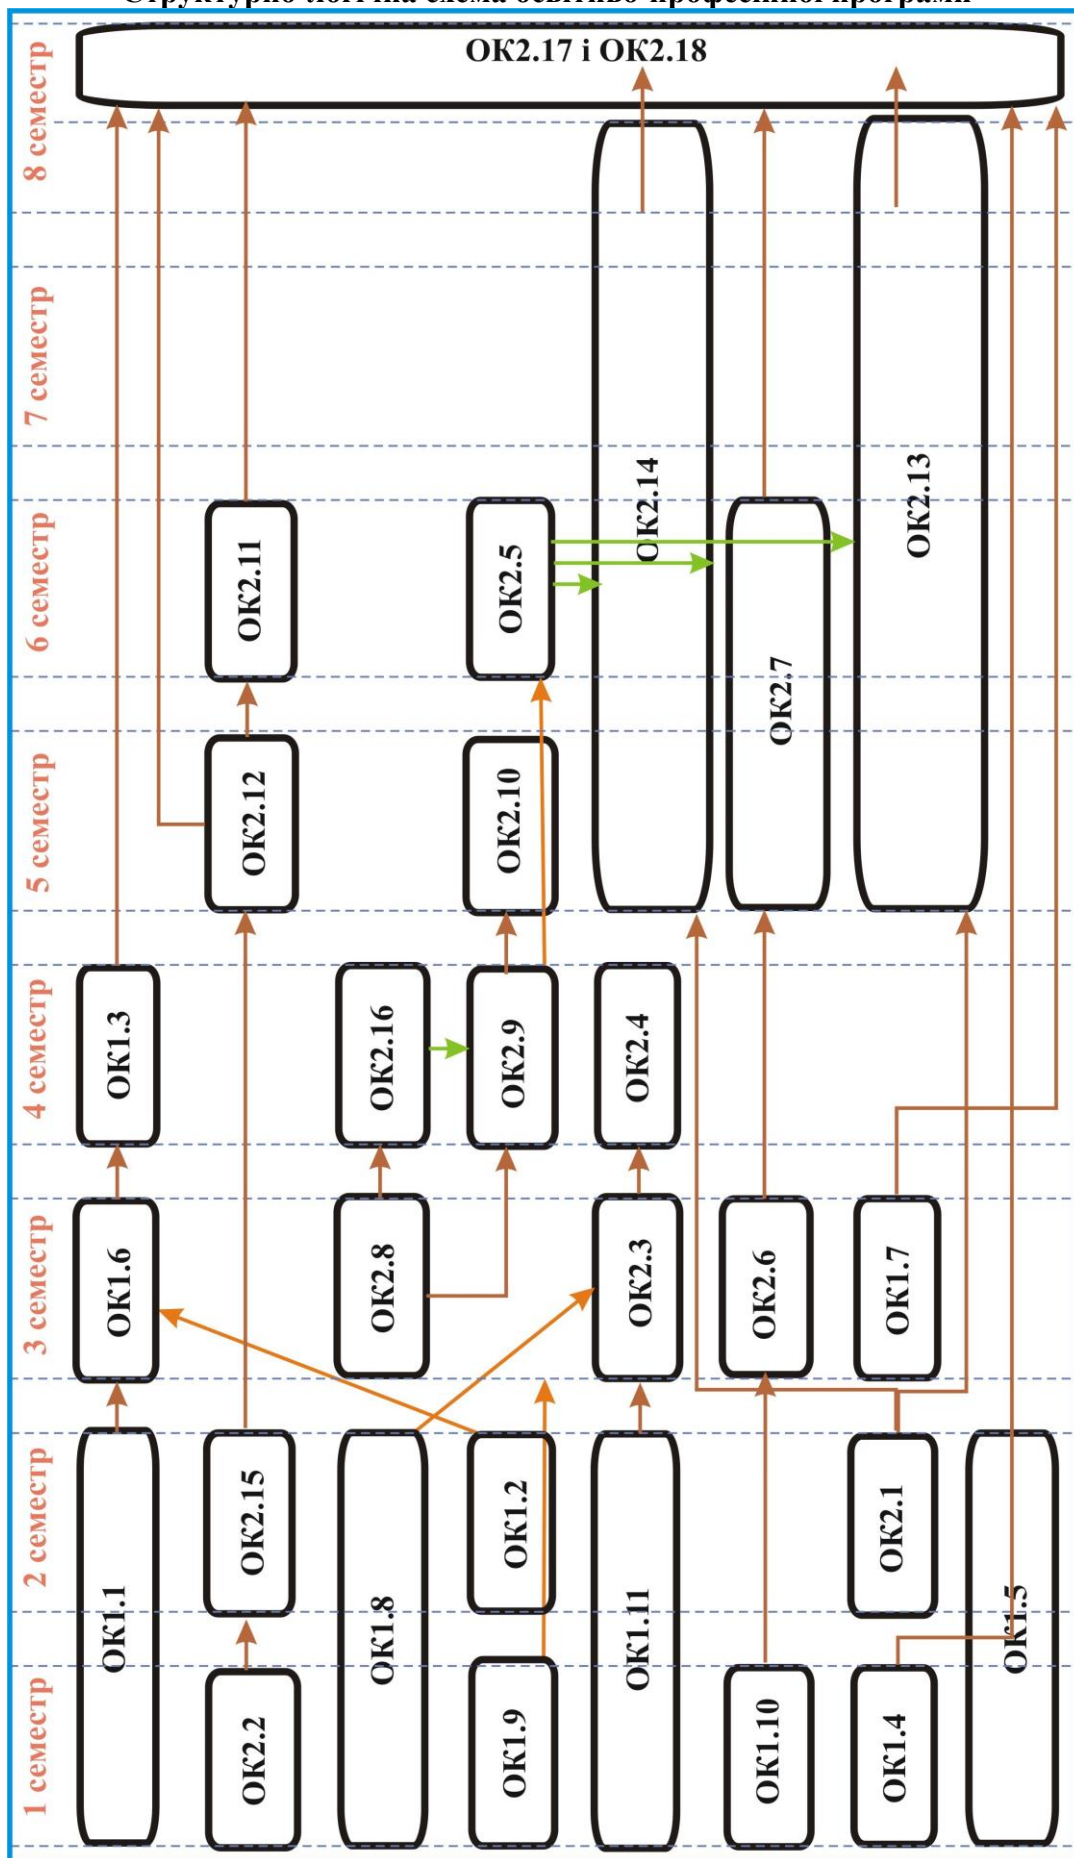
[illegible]

ОК2.17 і ОК2.18

8 семестр
7 семестр
6 семестр
5 семестр
4 семестр
3 семестр
2 семестр
1 семестр

ОК2.14
ОК2.13
ОК2.11
ОК2.5
ОК2.7
ОК2.12
ОК2.10
ОК1.3
ОК2.16
ОК2.9
ОК2.4
ОК1.6
ОК2.8
ОК2.3
ОК2.6
ОК1.7
ОК1.1
ОК2.15
ОК1.8
ОК1.2
ОК1.11
ОК2.1
ОК1.5
ОК2.2
ОК1.9
ОК1.10
ОК1.4